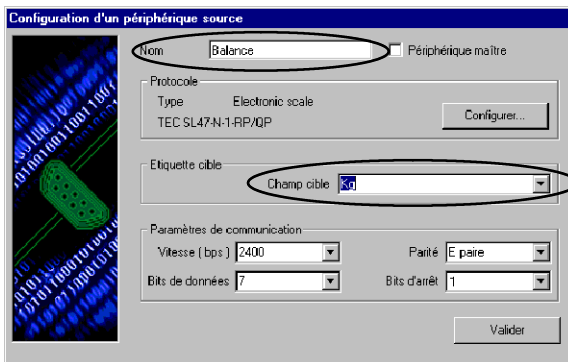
Configuration d'un périphérique source

Nom Balance

Périphérique maître

Protocole

Type Electronic scale

TEC SL47-N-1-RP/QP

Configurer...

Etiquette cible

Champ cible Kg

Paramètres de communication

Vitesse ( bps ) 2400

Parité E paire

Bits de données 7

Bits d'arrêt 1

Valider